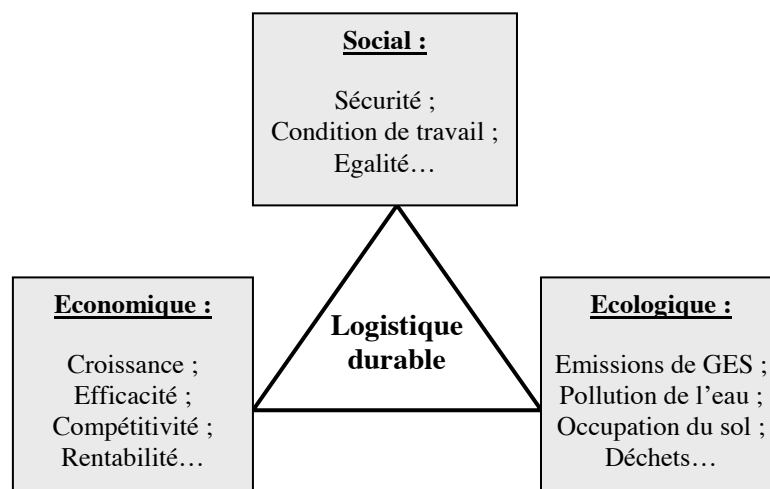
**Social :**

Sécurité ;
Condition de travail ;
Egalité…

**Economique :**

Croissance ;
Efficacité ;
Compétitivité ;
Rentabilité…

**Logistique durable**

**Ecologique :**

Emissions de GES ;
Pollution de l'eau ;
Occupation du sol ;
Déchets…